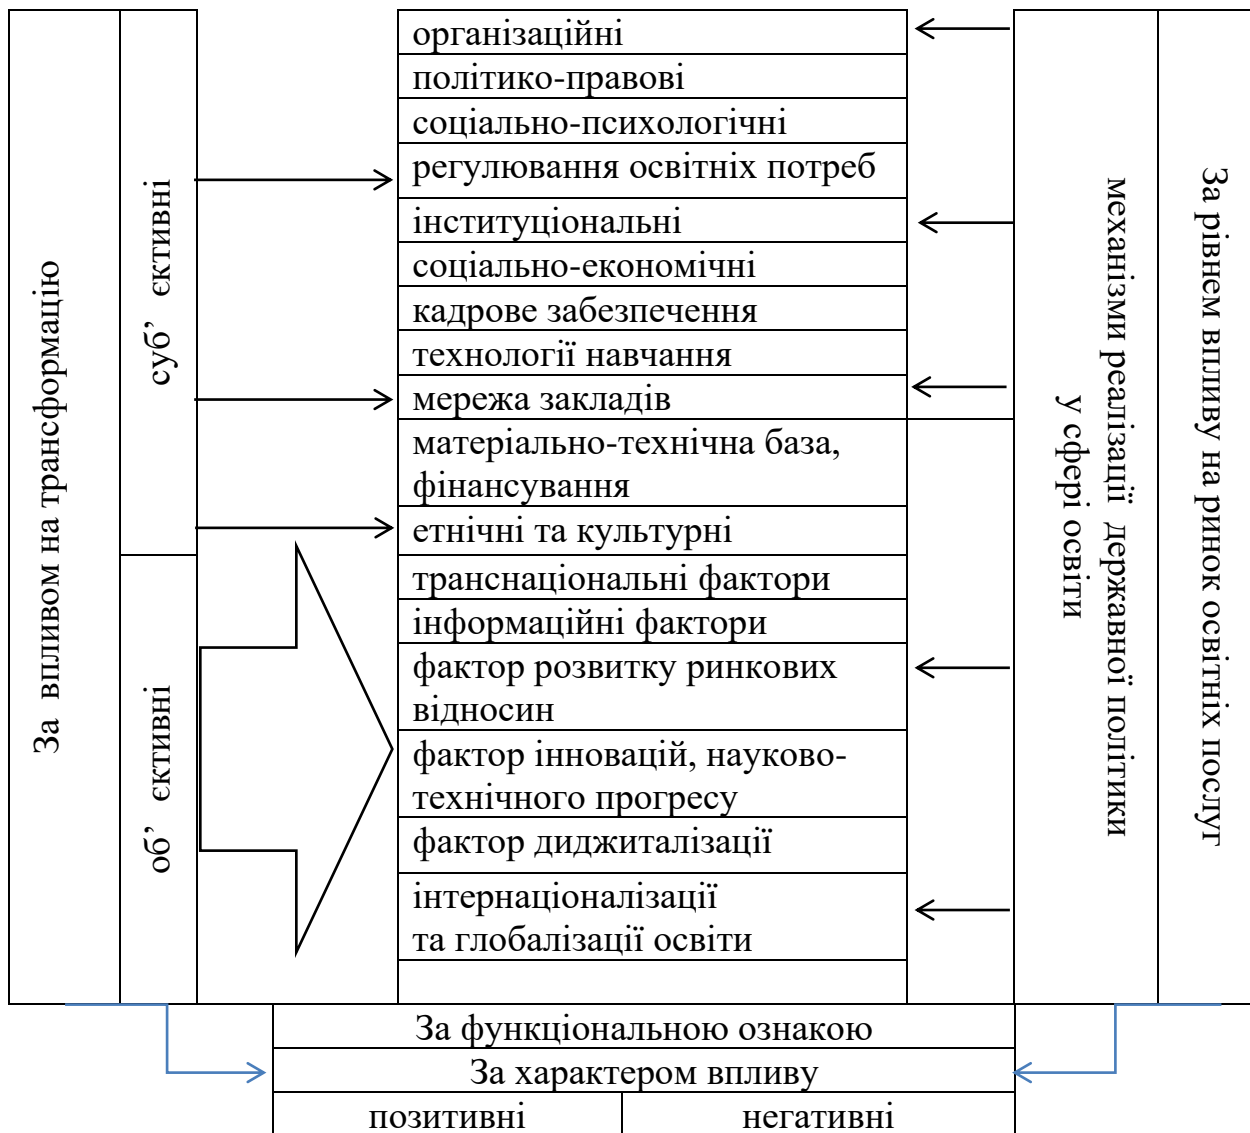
За впливом на трансформацію

суб' єктивні

об' єктивні

організаційні

політико-правові

соціально-психологічні

регулювання освітніх потреб

інституціональні

соціально-економічні

кадрове забезпечення

технології навчання

мережа закладів

матеріально-технічна база, фінансування

етнічні та культурні

транснаціональні фактори

інформаційні фактори

фактор розвитку ринкових відносин

фактор інновацій, науково-технічного прогресу

фактор диджиталізації

інтернаціоналізації та глобалізації освіти

механізми реалізації державної політики у сфері освіти

За рівнем впливу на ринок освітніх послуг

За функціональною ознакою

За характером впливу

| позитивні | негативні |
|---|---|